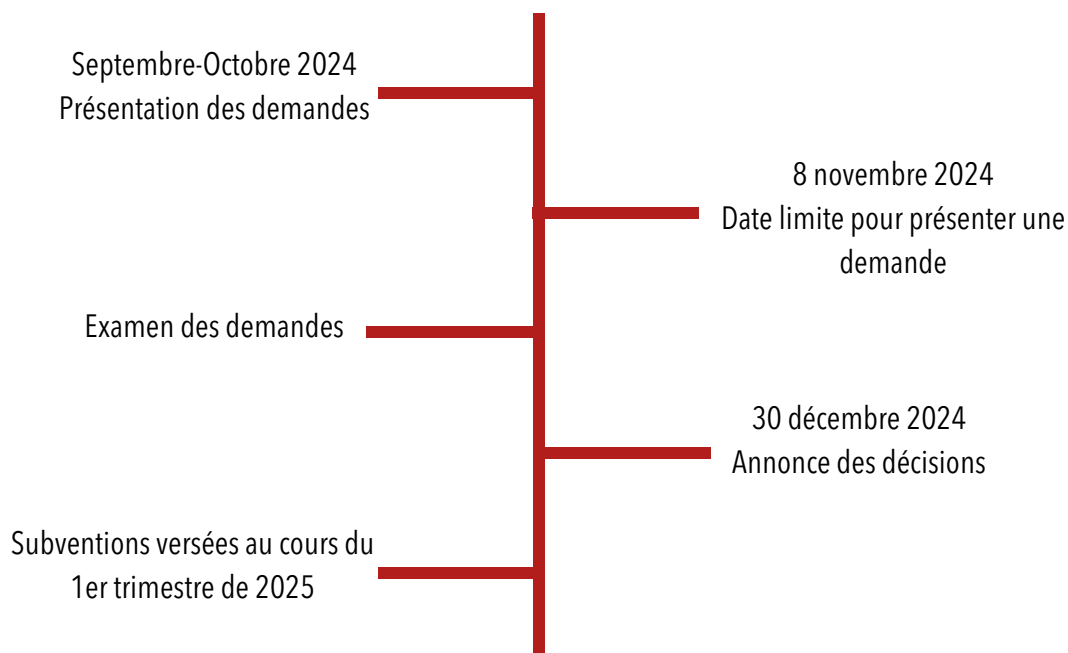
Septembre-Octobre 2024
Présentation des demandes

8 novembre 2024
Date limite pour présenter une demande

Examen des demandes

30 décembre 2024
Annonce des décisions

Subventions versées au cours du 1er trimestre de 2025